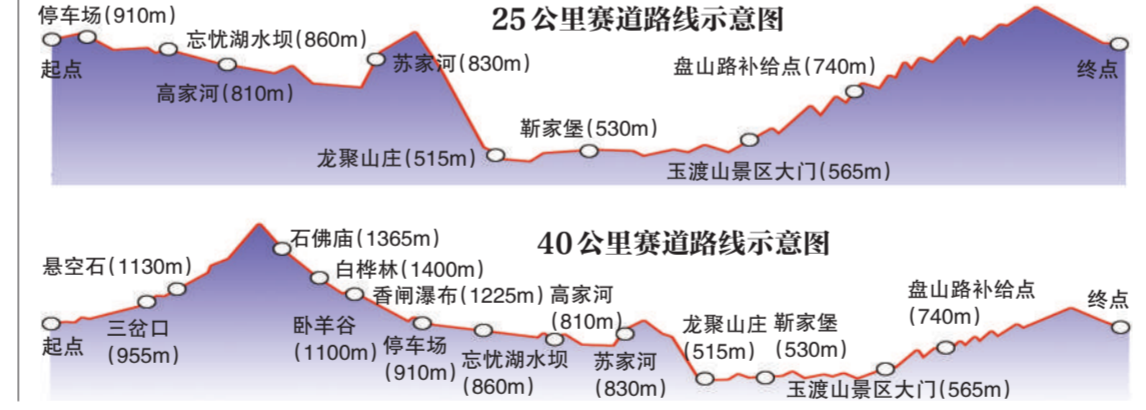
25公里赛道路线示意图

停车场(910m)
起点
忘忧湖水坝(860m)
高家河(810m)
苏家河(830m)
龙聚山庄(515m)
靳家堡(530m)
玉渡山景区大门(565m)
盘山路补给点(740m)
终点

40公里赛道路线示意图

悬空石(1130m)
起点
三岔口
(955m)
石佛庙(1365m)
白桦林(1400m)
香闸瀑布(1225m)
卧羊谷
(1100m)
停车场
(910m)
忘忧湖水坝
(860m)
高家河
(810m)
苏家河
(830m)
龙聚山庄
(515m)
靳家堡
(530m)
玉渡山景区大门(565m)
盘山路补给点
(740m)
终点